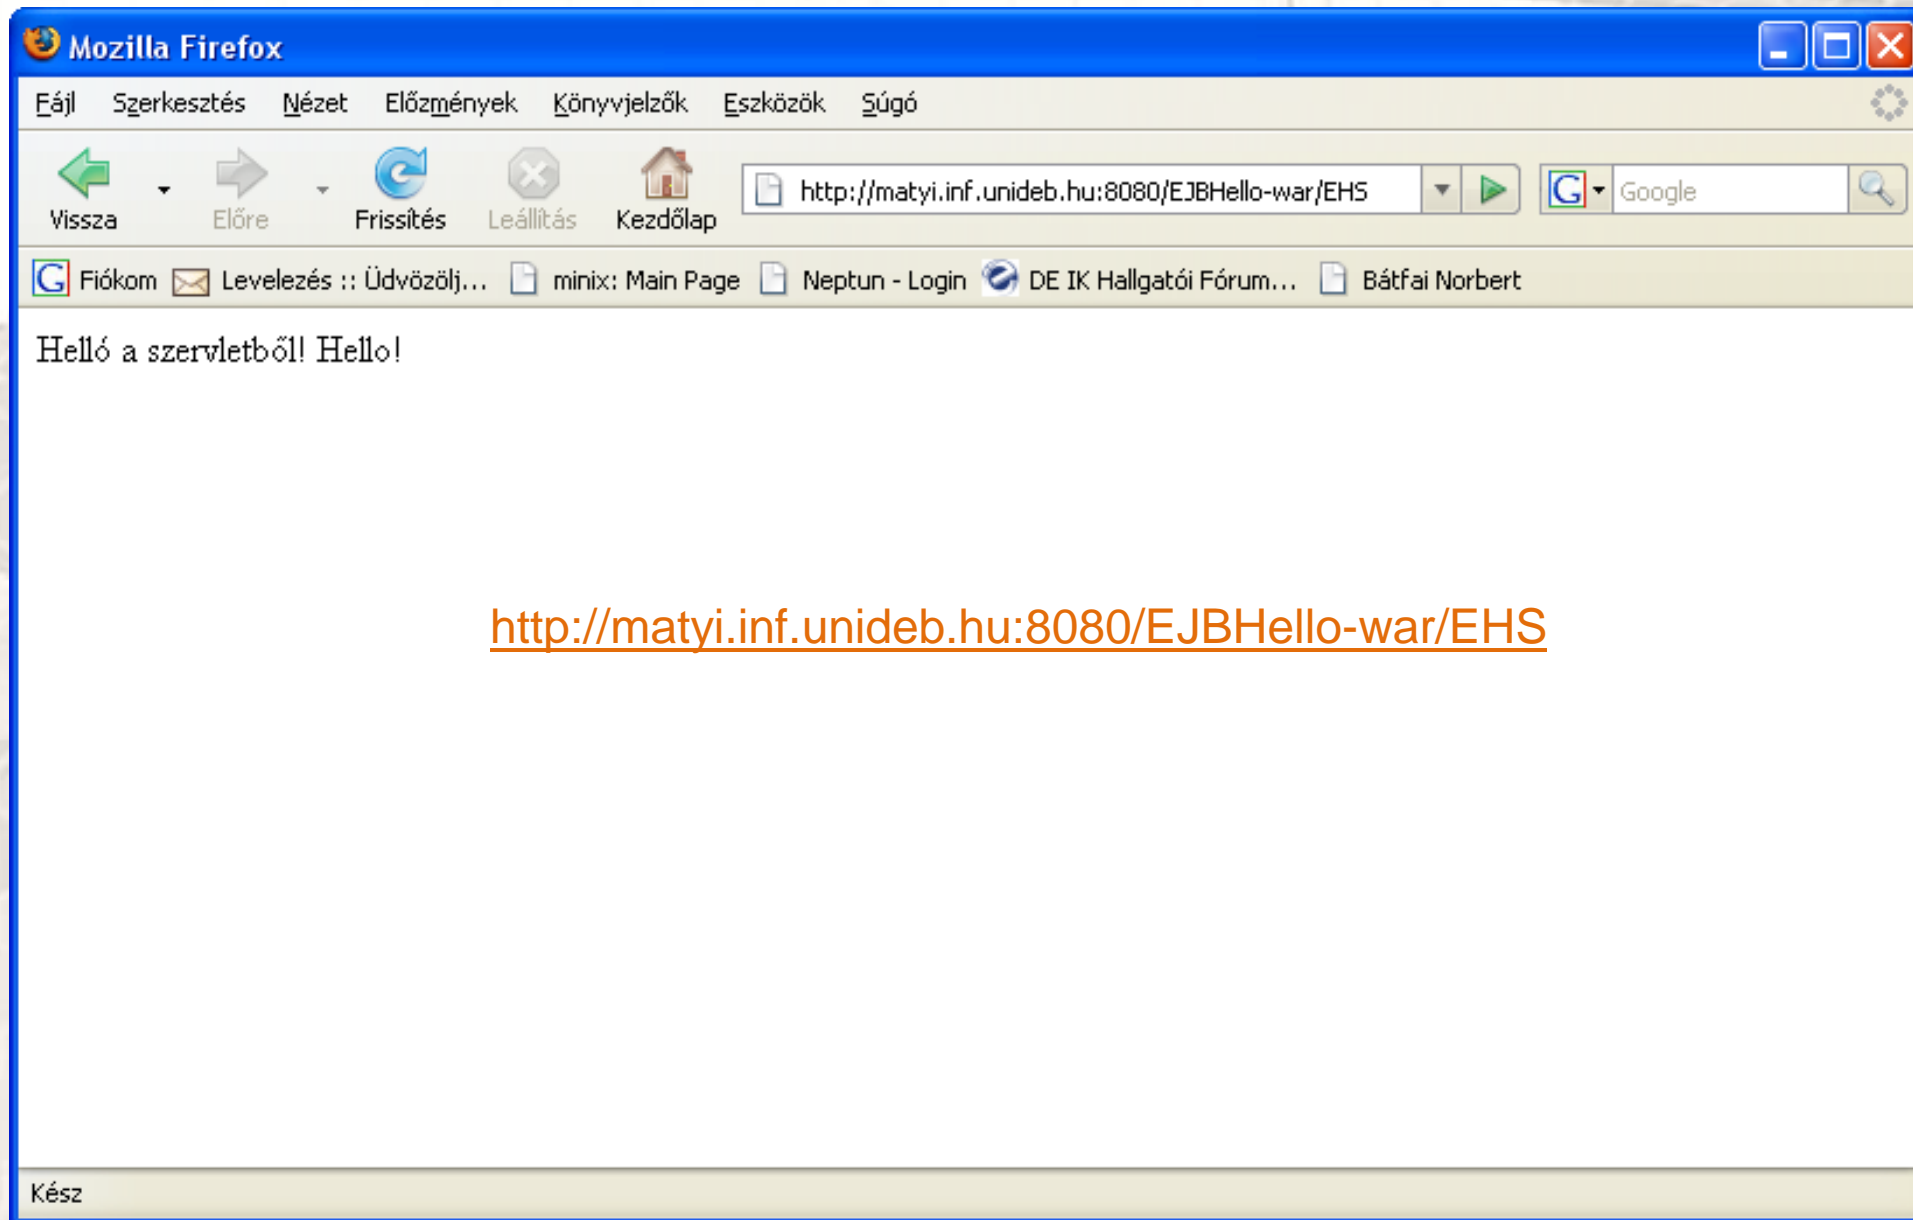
Mozilla Firefox

Fájl Szerkesztés Nézet Előzmények Könyvjelzők Eszközök Súgó

Vissza Előre Frissítés Leállítás Kezdőlap

http://matyi.inf.unideb.hu:8080/EJBHello-war/EHS

Google

Fiókom Levelezés :: Üdvözölj... minix: Main Page Neptun - Login DE IK Hallgatói Fórum... Bátfai Norbert

Helló a szervletből! Hello!

http://matyi.inf.unideb.hu:8080/EJBHello-war/EHS

Kész